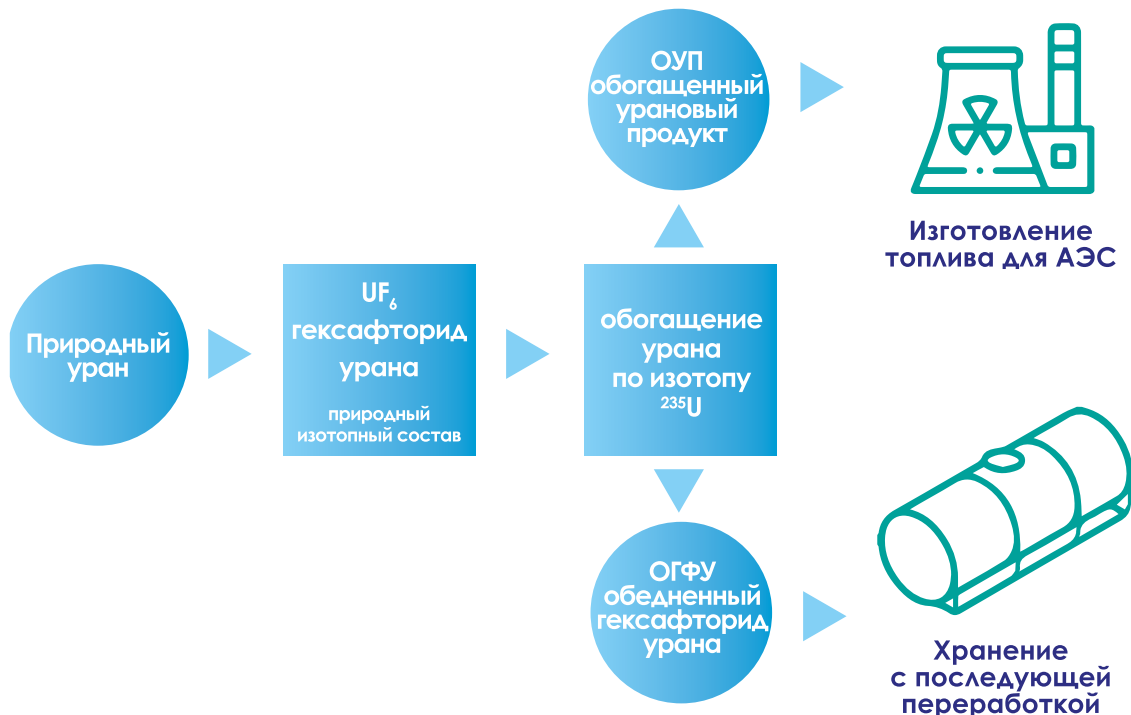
Природный уран

$UF_6$
гексафторид урана

природный изотопный состав

обогащение урана по изотопу $^{235}U$

ОУП обогащенный урановый продукт

Изготовление топлива для АЭС

ОГФУ обедненный гексафторид урана

Хранение с последующей переработкой